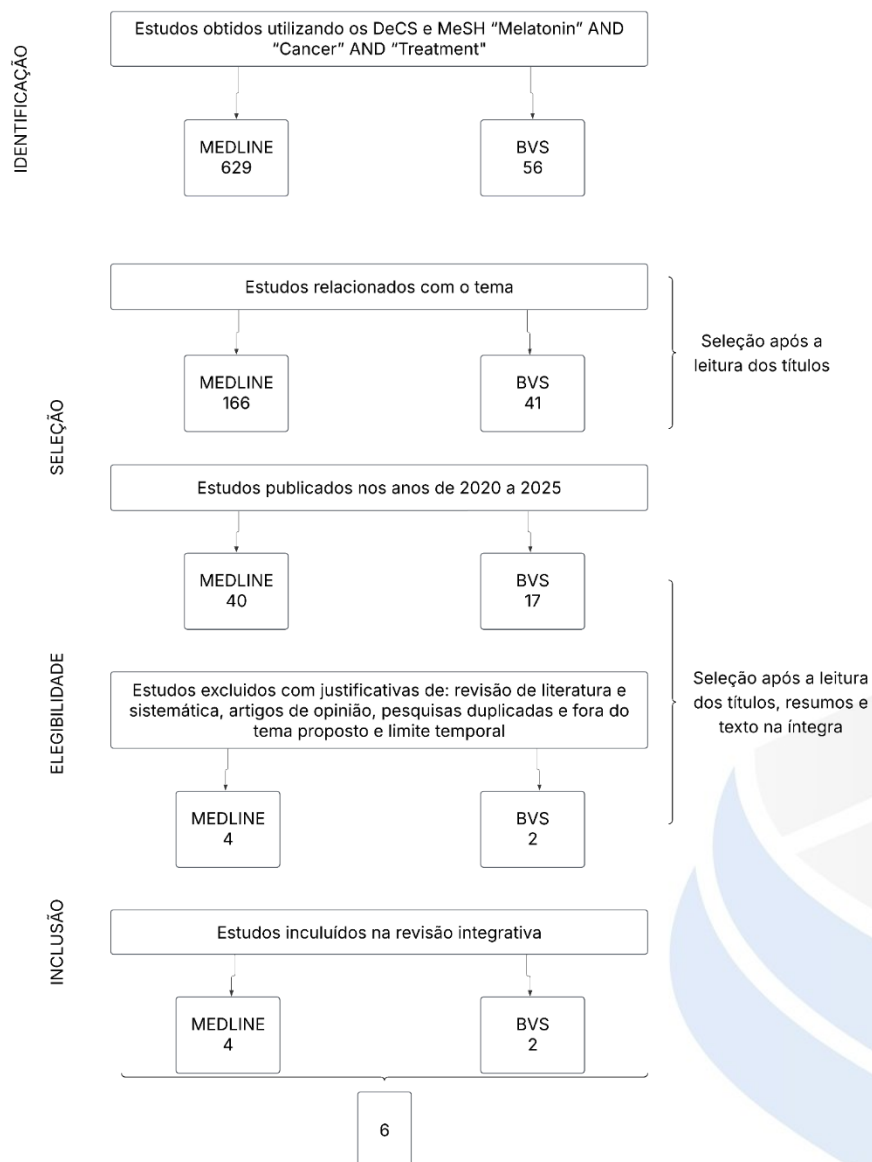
IDENTIFICAÇÃO

Estudos obtidos utilizando os DeCS e MeSH "Melatonin" AND "Cancer" AND "Treatment"

MEDLINE
629

BVS
56

SELEÇÃO

Estudos relacionados com o tema

MEDLINE
166

BVS
41

Seleção após a leitura dos títulos

Estudos publicados nos anos de 2020 a 2025

MEDLINE
40

BVS
17

ELEGIBILIDADE

Estudos excluidos com justificativas de: revisão de literatura e sistemática, artigos de opinião, pesquisas duplicadas e fora do tema proposto e limite temporal

MEDLINE
4

BVS
2

Seleção após a leitura dos títulos, resumos e texto na íntegra

INCLUSÃO

Estudos inculuídos na revisão integrativa

MEDLINE
4

BVS
2

6